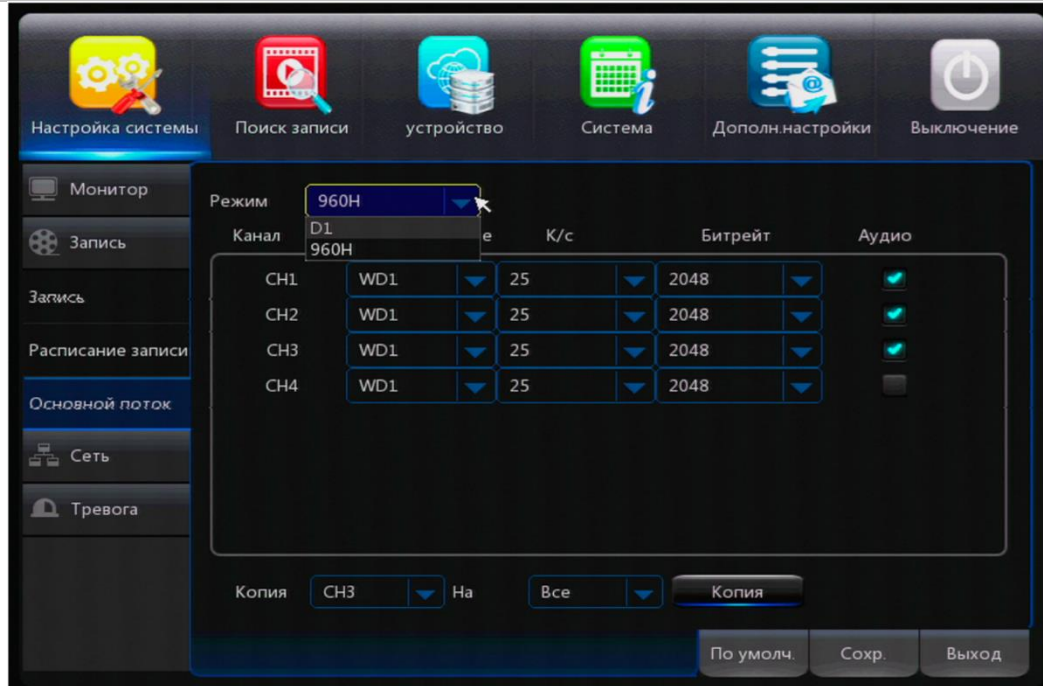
Настройка системы
Поиск записи
устройство
Система
Дополн.настройки
Выключение

Монитор
Запись
Запись
Расписание записи
Основной поток
Сеть
Тревога

Режим 960H
D1
960H

| Канал | e | К/с | Битрейт | Аудио |
|---|---|---|---|---|
| CH1 | WD1 | 25 | 2048 | ✔ |
| CH2 | WD1 | 25 | 2048 | ✔ |
| CH3 | WD1 | 25 | 2048 | ✔ |
| CH4 | WD1 | 25 | 2048 | |

Копия CH3 На Все Копия

По умолч. Сохр. Выход